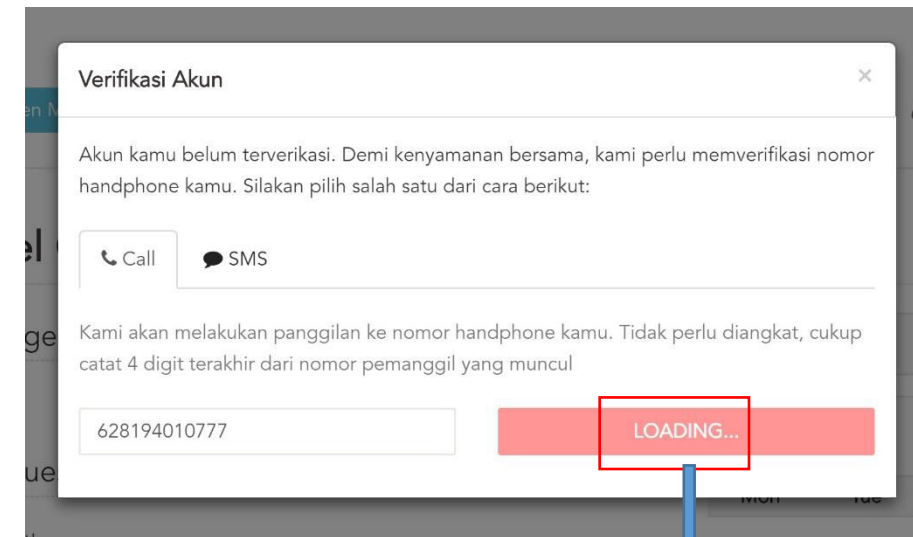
Verifikasi Akun

×

Akun kamu belum terverikasi. Demi kenyamanan bersama, kami perlu memverifikasi nomor handphone kamu. Silakan pilih salah satu dari cara berikut:

Call

SMS

Kami akan melakukan panggilan ke nomor handphone kamu. Tidak perlu diangkat, cukup catat 4 digit terakhir dari nomor pemanggil yang muncul

628194010777

LOADING...